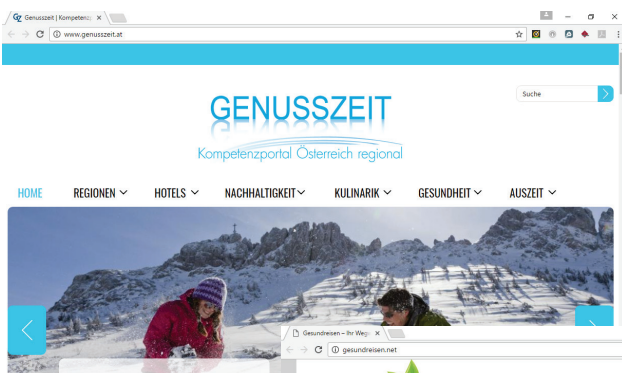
Genusszeit | Kompetenzp ×

www.genusszeit.at

Suche

GENUSSZEIT

Kompetenzportal Österreich regional

HOME REGIONEN HOTELS NACHHALTIGKEIT KULINARIK GESUNDHEIT AUSZEIT

Gesundreisen – Ihr Weg ×

gesundreisen.net